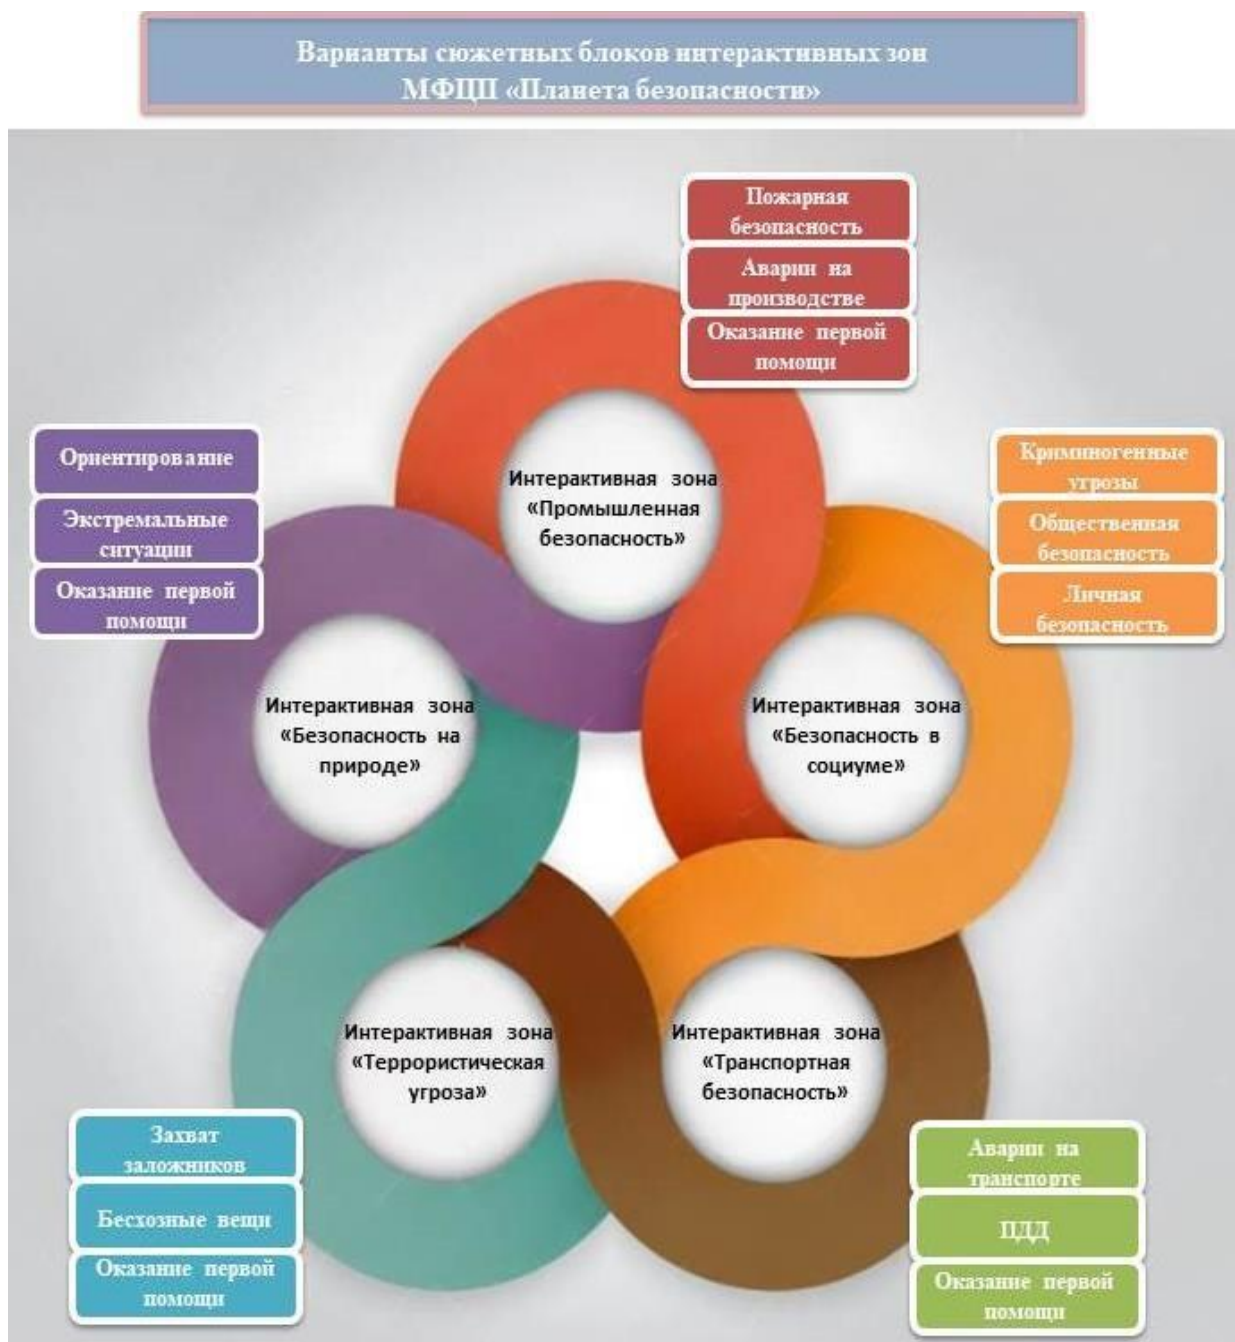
Варианты сюжетных блоков интерактивных зон МФЦШ «Планета безопасности»

Пожарная безопасность

Аварии на производстве

Оказание первой помощи

Интерактивная зона «Промышленная безопасность»

Ориентирование

Экстремальные ситуации

Оказание первой помощи

Криминогенные угрозы

Общественная безопасность

Личная безопасность

Интерактивная зона «Безопасность на природе»

Интерактивная зона «Безопасность в социуме»

Интерактивная зона «Террористическая угроза»

Интерактивная зона «Транспортная безопасность»

Захват заложников

Бесхозные вещи

Оказание первой помощи

Аварии на транспорте

ПДД

Оказание первой помощи